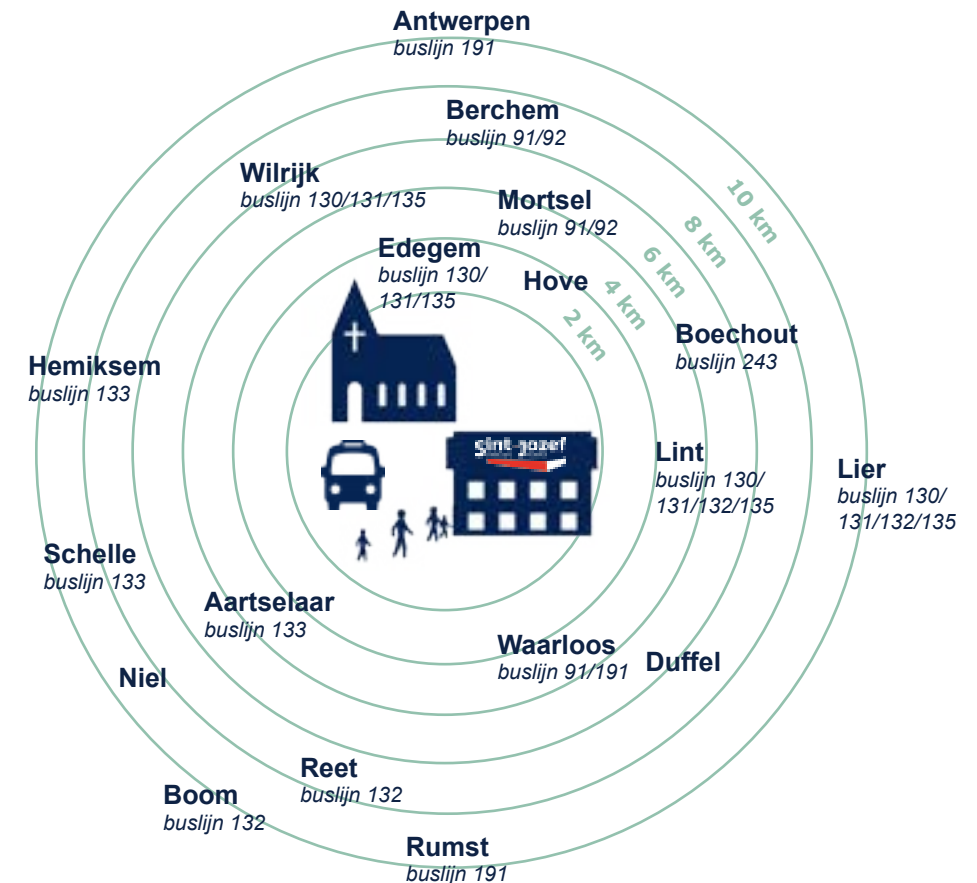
Antwerpen
buslijn 191

Berchem
buslijn 91/92

Wilrijk
buslijn 130/131/135

Mortsel
buslijn 91/92

10 km
8 km
6 km
4 km
2 km

Edegem
buslijn 130/131/135

Hove

Boechout
buslijn 243

Hemiksem
buslijn 133

sint-jozef

Lint
buslijn 130/131/132/135

Lier
buslijn 130/131/132/135

Schelle
buslijn 133

Aartselaar
buslijn 133

Waarloos
buslijn 91/191

Duffel

Niel

Reet
buslijn 132

Boom
buslijn 132

Rumst
buslijn 191